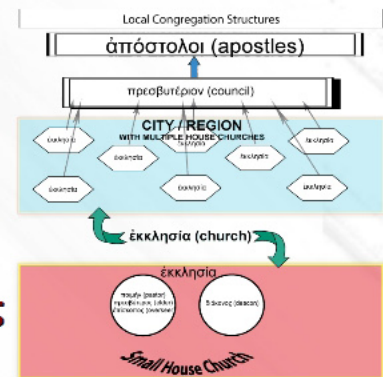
Local Congregation Structures

ἀπόστολοι (apostles)

πρεσβυτέριον (council)

CITY / REGION
WITH MULTIPLE HOUSE CHURCHES

ἐκκλησία

ἐκκλησία

ἐκκλησία

ἐκκλησία

ἐκκλησία

ἐκκλησία

ἐκκλησία

ἐκκλησία

ἐκκλησία

ἐκκλησία (church)

ἐκκλησία

ποιμήν (pastor) πρεσβύτερος (elder) ἐπίσκοπος (overseer)

διάκονος (deacon)

Small House Church